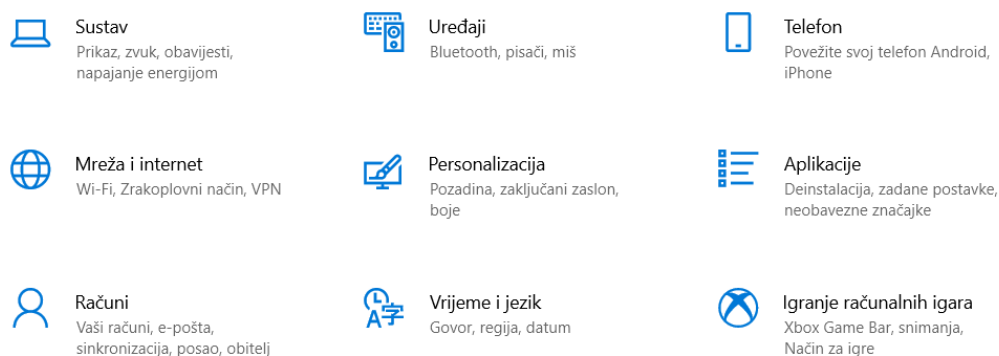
Sustav
Prikaz, zvuk, obavijesti, napajanje energijom

Uređaji
Bluetooth, pisači, miš

Telefon
Povežite svoj telefon Android, iPhone

Mreža i internet
Wi-Fi, Zrakoplovni način, VPN

Personalizacija
Pozadina, zaključani zaslon, boje

Aplikacije
Deinstalacija, zadane postavke, neobavezne značajke

Računi
Vaši računi, e-pošta, sinkronizacija, posao, obitelj

Vrijeme i jezik
Govor, regija, datum

Igranje računalnih igara
Xbox Game Bar, snimanja, Način za igre